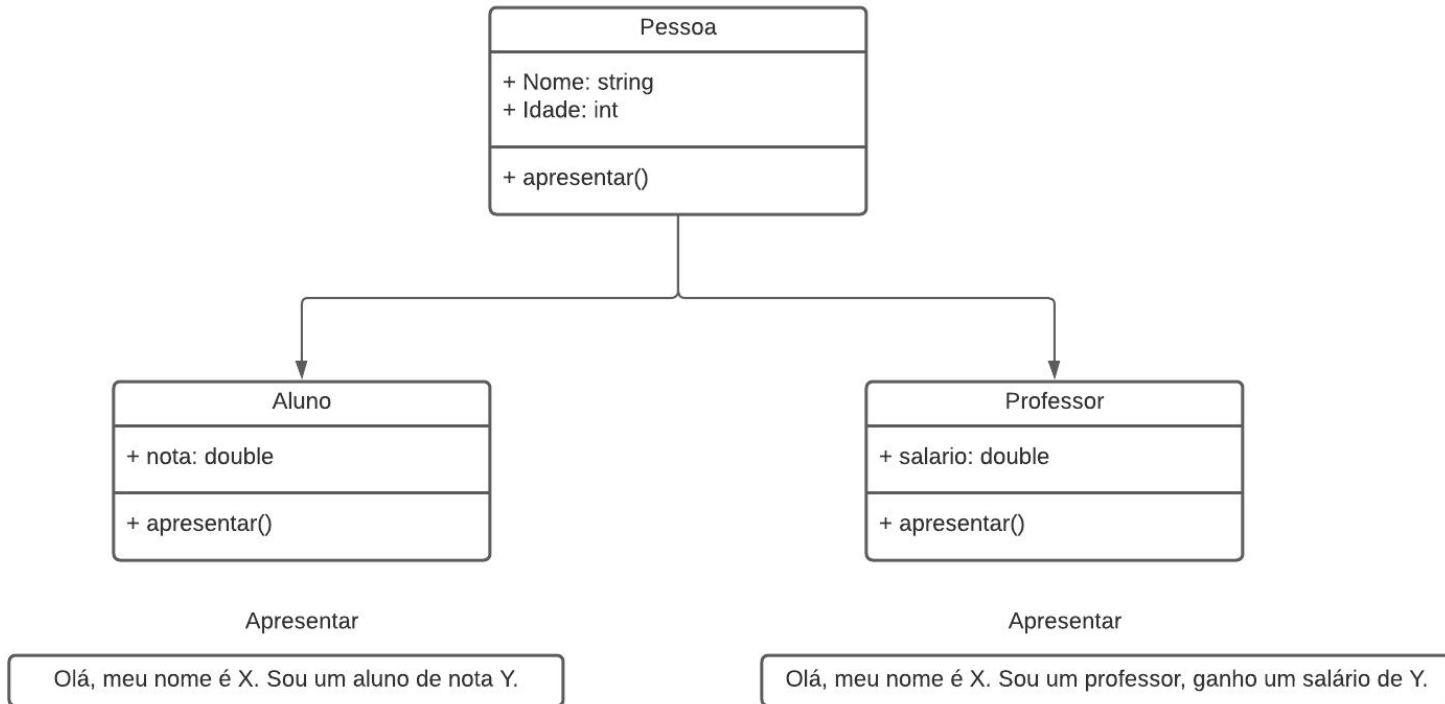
Pessoa

+ Nome: string
+ Idade: int

+ apresentar()

Aluno

+ nota: double

+ apresentar()

Professor

+ salario: double

+ apresentar()

Apresentar

Olá, meu nome é X. Sou um aluno de nota Y.

Apresentar

Olá, meu nome é X. Sou um professor, ganho um salário de Y.